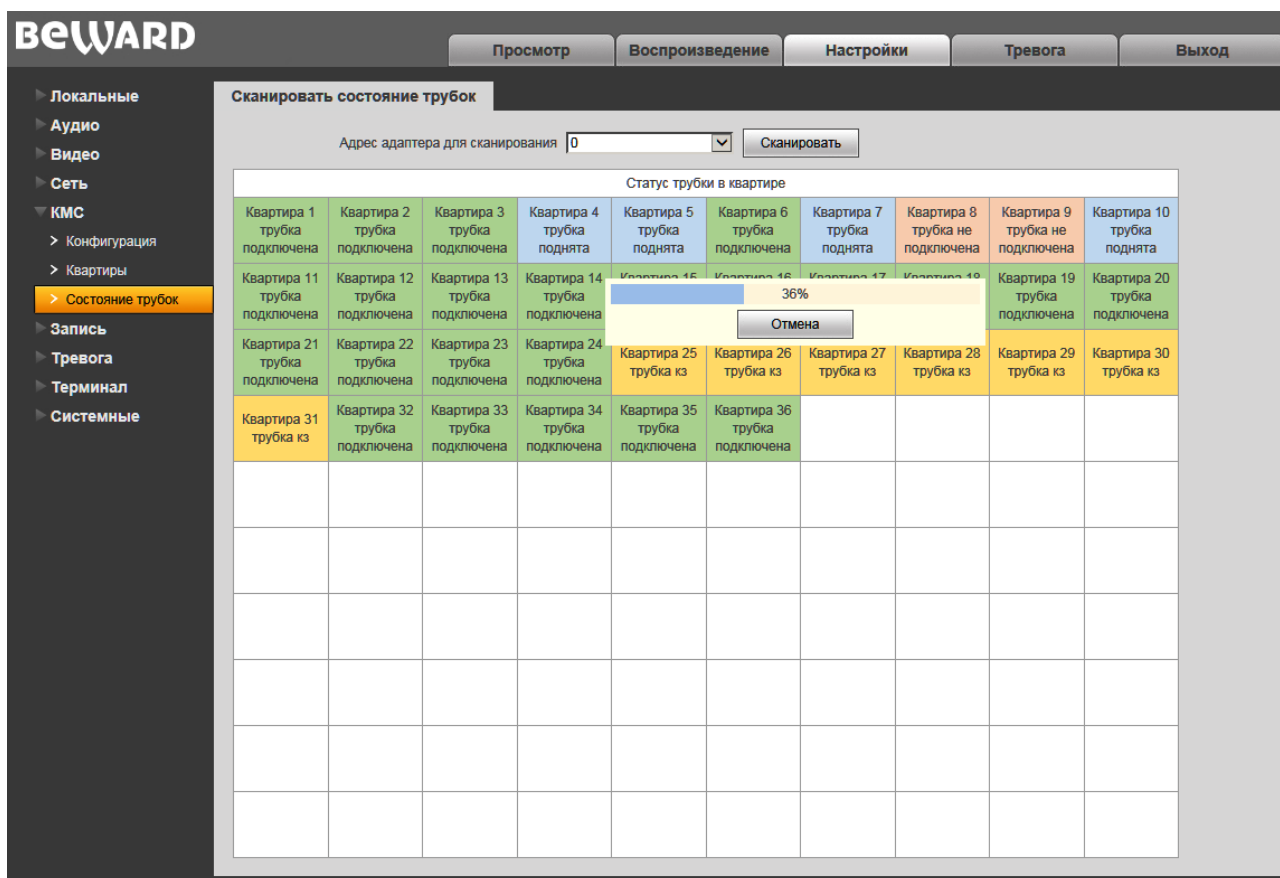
BEWARD

Просмотр | Воспроизведение | Настройки | Тревога | Выход

Локальные
Аудио
Видео
Сеть
КМС
> Конфигурация
> Квартиры
> Состояние трубок
Запись
Тревога
Терминал
Системные

Сканировать состояние трубок

Адрес адаптера для сканирования 0 Сканировать

| Статус трубки в квартире | | | | | | | | | |
|---|---|---|---|---|---|---|---|---|---|
| Квартира 1 трубка подключена | Квартира 2 трубка подключена | Квартира 3 трубка подключена | Квартира 4 трубка поднята | Квартира 5 трубка поднята | Квартира 6 трубка подключена | Квартира 7 трубка поднята | Квартира 8 трубка не подключена | Квартира 9 трубка не подключена | Квартира 10 трубка поднята |
| Квартира 11 трубка подключена | Квартира 12 трубка подключена | Квартира 13 трубка подключена | Квартира 14 трубка подключена | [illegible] | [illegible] | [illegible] | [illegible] | Квартира 19 трубка подключена | Квартира 20 трубка подключена |
| Квартира 21 трубка подключена | Квартира 22 трубка подключена | Квартира 23 трубка подключена | Квартира 24 трубка подключена | Квартира 25 трубка кз | Квартира 26 трубка кз | Квартира 27 трубка кз | Квартира 28 трубка кз | Квартира 29 трубка кз | Квартира 30 трубка кз |
| Квартира 31 трубка кз | Квартира 32 трубка подключена | Квартира 33 трубка подключена | Квартира 34 трубка подключена | Квартира 35 трубка подключена | Квартира 36 трубка подключена | | | | |

36%
Отмена